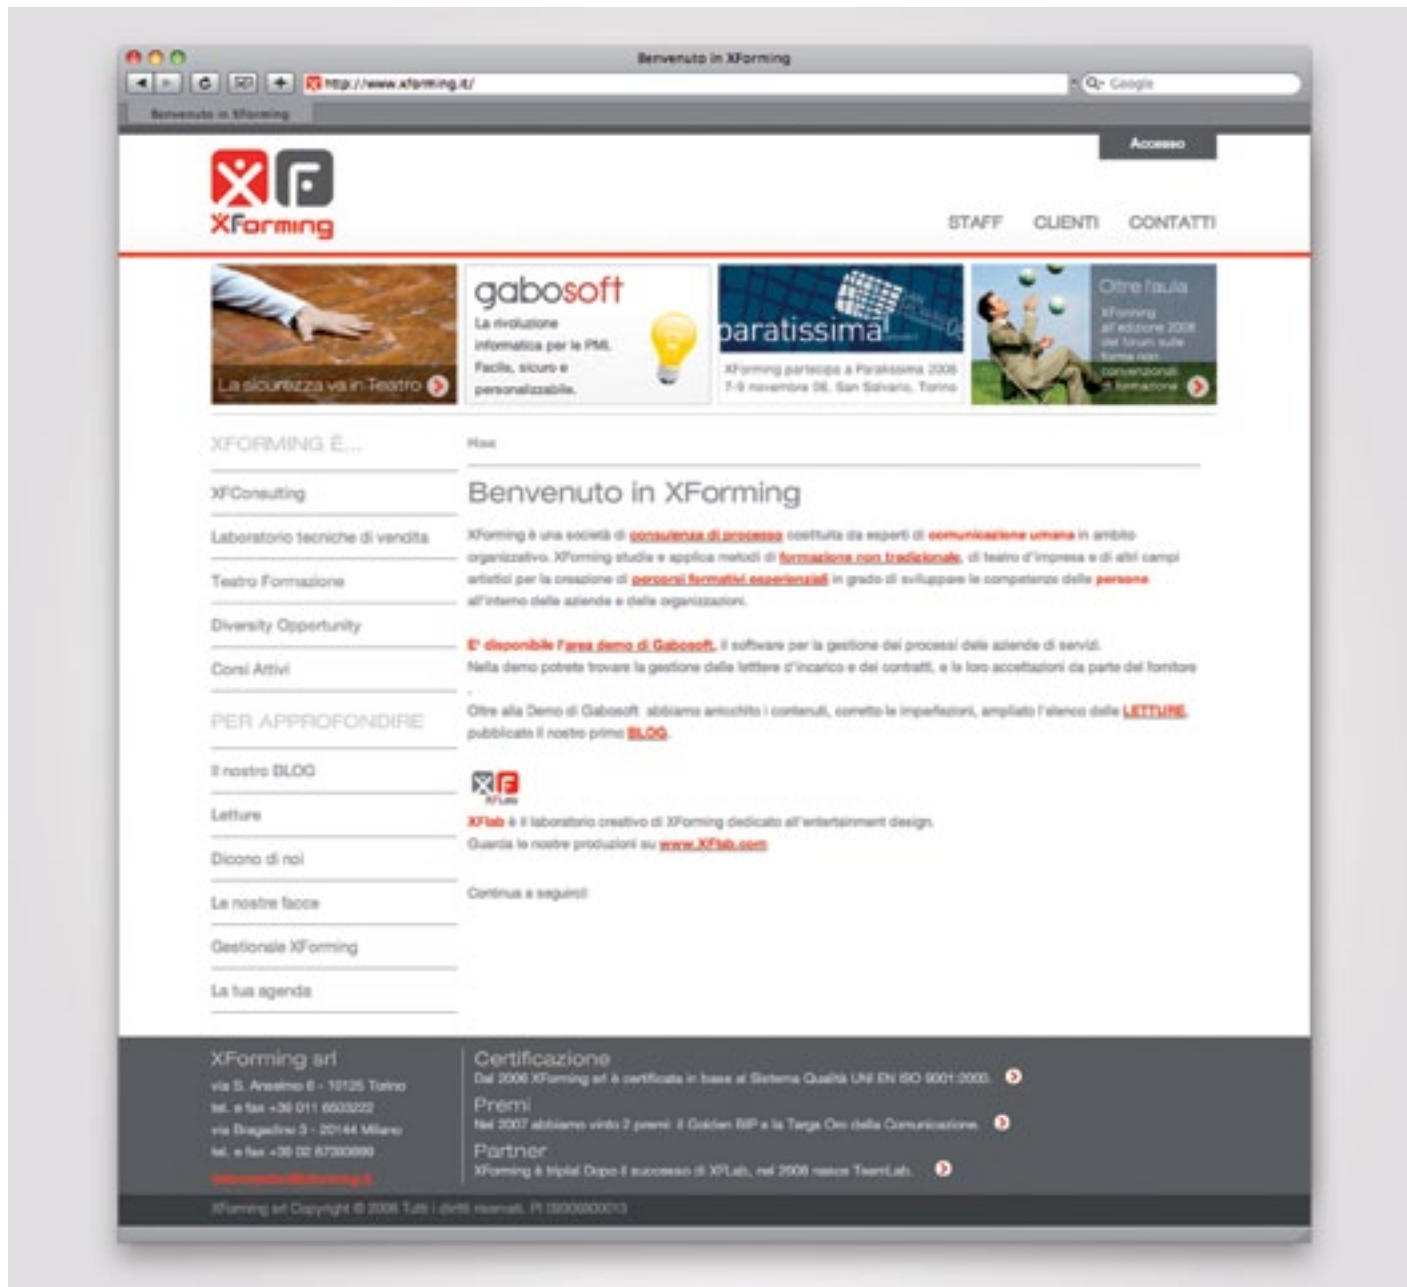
Benvenuto in XForming

http://www.xforming.it/

Google

Benvenuto in XForming

Accesso

XForming

STAFF CLIENTI CONTATTI

La sicurezza va in Teatro

gabosoft

La rivoluzione informatica per le PMI. Facile, sicuro e personalizzabile.

paratissima

XForming partecipa a Paratissima 2008 7-9 novembre 08, San Salvario, Torino

Oltre l'aula

XForming all'edizione 2008 del forum sulle forme non convenzionali di formazione

XFORMING È...

XFConsulting

Laboratorio tecniche di vendita

Teatro Formazione

Diversity Opportunity

Corsi Attivi

PER APPROFONDIRE

Il nostro BLOG

Letture

Dicono di noi

Le nostre facce

Gestionale XForming

La tua agenda

Home

Benvenuto in XForming

XForming è una società di consulenza di processo costituita da esperti di comunicazione umana in ambito organizzativo. XForming studia e applica metodi di formazione non tradizionale, di teatro d'impresa e di altri campi artistici per la creazione di percorsi formativi esperienziali in grado di sviluppare le competenze delle persone all'interno delle aziende e delle organizzazioni.

E' disponibile l'area demo di Gabosoft, il software per la gestione dei processi delle aziende di servizi. Nella demo potrete trovare la gestione delle lettere d'incarico e dei contratti, e le loro accettazioni da parte del fornitore .

Oltre alla Demo di Gabosoft abbiamo arricchito i contenuti, corretto le imperfezioni, ampliato l'elenco delle LETTURE, pubblicato il nostro primo BLOG.

XFLab

XFlab è il laboratorio creativo di XForming dedicato all'entertainment design. Guarda le nostre produzioni su www.XFlab.com

Continua a seguirci!

XForming srl
via S. Anselmo 6 - 10125 Torino
tel. e fax +39 011 6503222
via Bragadino 3 - 20144 Milano
tel. e fax +39 02 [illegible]
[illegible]

Certificazione
Dal 2006 XForming srl è certificata in base al Sistema Qualità UNI EN ISO 9001:2000.

Premi
Nel 2007 abbiamo vinto 2 premi: il Golden BIP e la Targa Oro della Comunicazione.

Partner
XForming è triplal Dopo il successo di XFLab, nel 2008 nasce TeamLab.

XForming srl Copyright © 2008 Tutti i diritti riservati. PI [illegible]